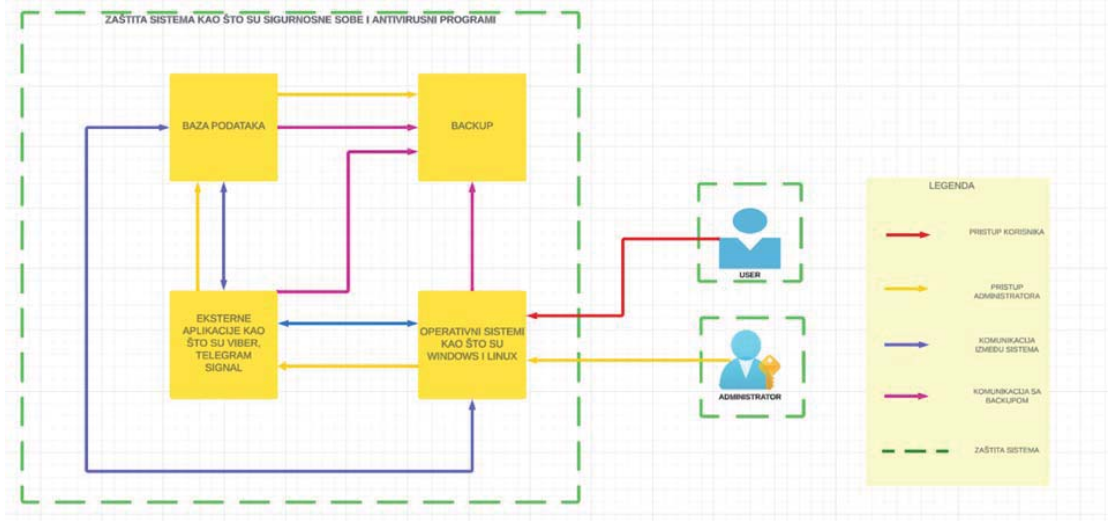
ZAŠTITA SISTEMA KAO ŠTO SU SIGURNOSNE SOBE I ANTIVIRUSNI PROGRAMI

BAZA PODATAKA

BACKUP

EKSTERNE APLIKACIJE KAO ŠTO SU VIBER, TELEGRAM SIGNAL

OPERATIVNI SISTEMI KAO ŠTO SU WINDOWS I LINUX

USER

ADMINISTRATOR

LEGENDA

PRISTUP KORISNIKA

PRISTUP ADMINISTRATORA

KOMUNIKACIJA IZMEĐU SISTEMA

KOMUNIKACIJA SA BACKUPOM

ZAŠTITA SISTEMA